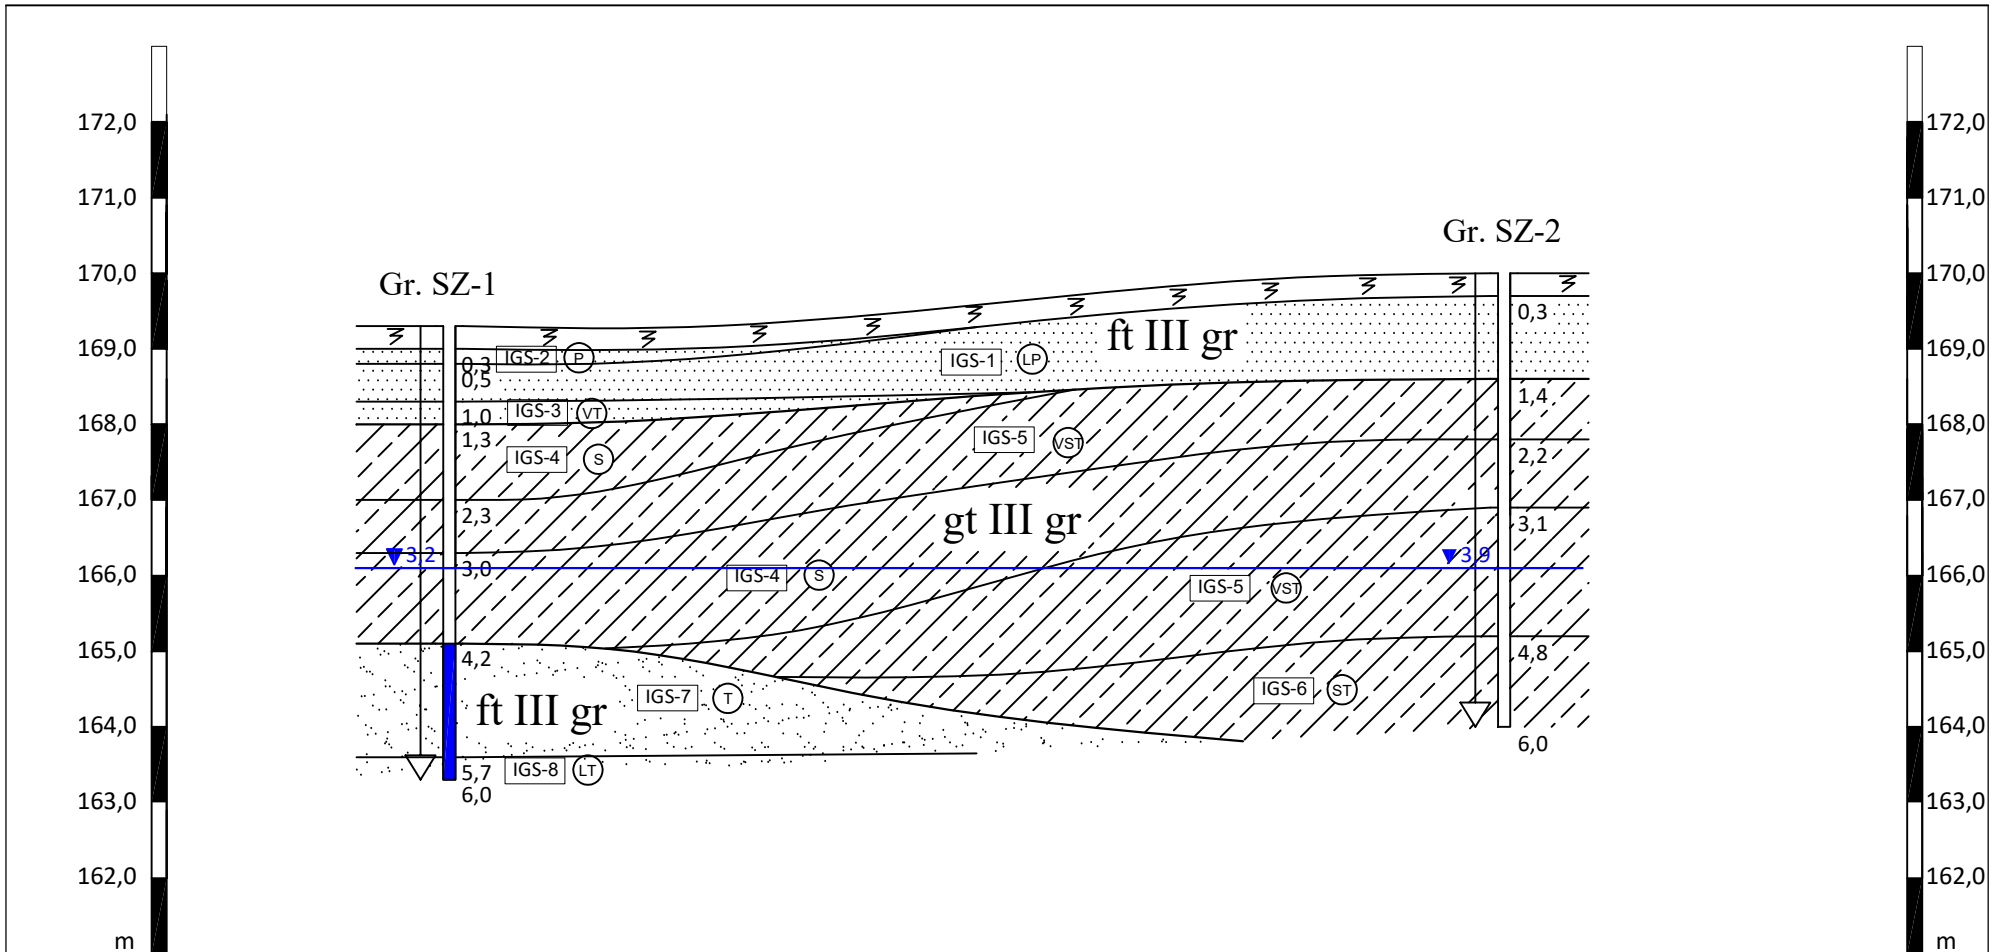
172,0
171,0
170,0
169,0
168,0
167,0
166,0
165,0
164,0
163,0
162,0
m

Gr. SZ-1

Gr. SZ-2

0,3
0,5
1,0
1,3
2,3
3,2
3,0
4,2
5,7
6,0

IGS-2 P
IGS-3 VT
IGS-4 S
IGS-1 LP
ft III gr
IGS-5 VST
gt III gr
IGS-4 S
IGS-5 VST
IGS-7 T
ft III gr
IGS-6 ST
IGS-8 LT

0,3
1,4
2,2
3,1
3,9
4,8
6,0

172,0
171,0
170,0
169,0
168,0
167,0
166,0
165,0
164,0
163,0
162,0
m